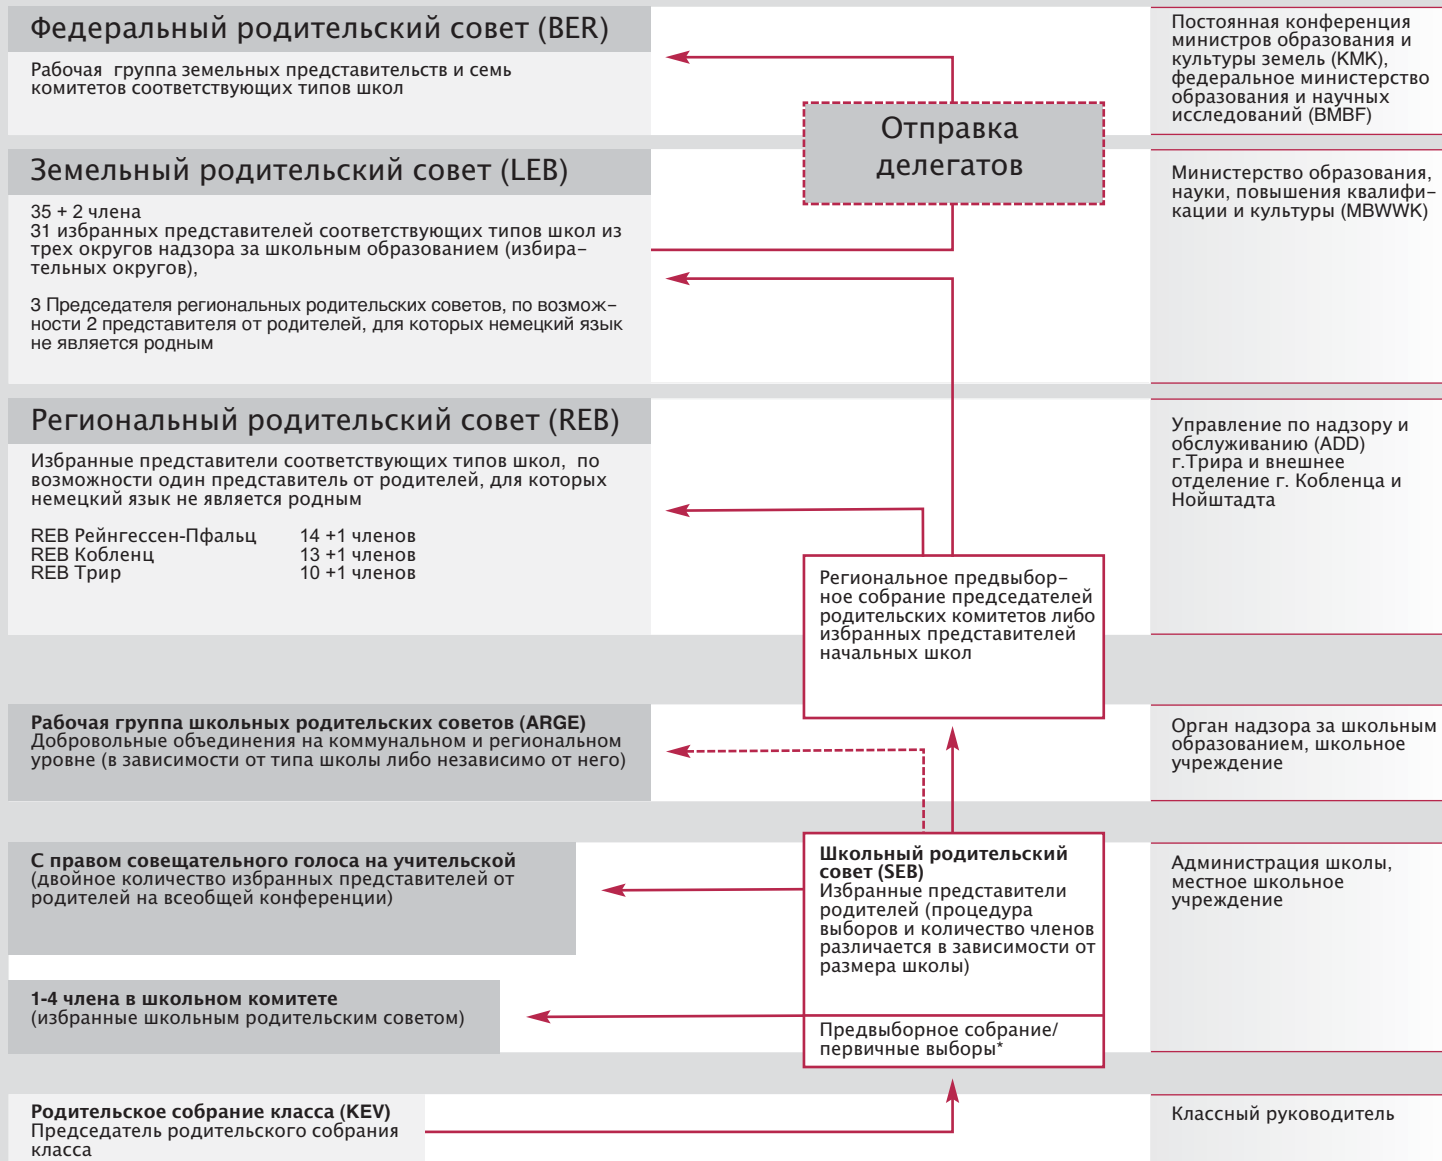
Федеральный родительский совет (BER)

Рабочая группа земельных представительств и семь комитетов соответствующих типов школ

Отправка делегатов

Постоянная конференция министров образования и культуры земель (KMK), федеральное министерство образования и научных исследований (BMBF)

Земельный родительский совет (LEB)

35 + 2 члена
31 избранных представителей соответствующих типов школ из трех округов надзора за школьным образованием (избирательных округов),

3 Председателя региональных родительских советов, по возможности 2 представителя от родителей, для которых немецкий язык не является родным

Министерство образования, науки, повышения квалификации и культуры (MBWWK)

Региональный родительский совет (REB)

Избранные представители соответствующих типов школ, по возможности один представитель от родителей, для которых немецкий язык не является родным

REB Рейнгессен-Пфальц 14 +1 членов
REB Кобленц 13 +1 членов
REB Трир 10 +1 членов

Управление по надзору и обслуживанию (ADD) г.Трира и внешнее отделение г. Кобленца и Нойштадта

Региональное предвыборное собрание председателей родительских комитетов либо избранных представителей начальных школ

Рабочая группа школьных родительских советов (ARGE)
Добровольные объединения на коммунальном и региональном уровне (в зависимости от типа школы либо независимо от него)

Орган надзора за школьным образованием, школьное учреждение

С правом совещательного голоса на учительской
(двойное количество избранных представителей от родителей на всеобщей конференции)

Школьный родительский совет (SEB)
Избранные представители родителей (процедура выборов и количество членов различается в зависимости от размера школы)

Администрация школы, местное школьное учреждение

1-4 члена в школьном комитете
(избранные школьным родительским советом)

Предвыборное собрание/ первичные выборы*

Родительское собрание класса (KEV)
Председатель родительского собрания класса

Классный руководитель